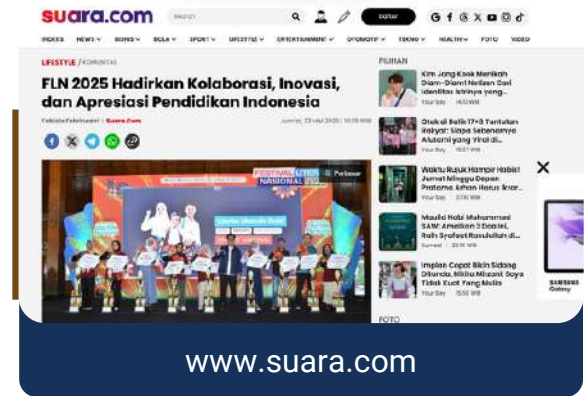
suara.com

Daftar

INDEKS NEWS BISNIS BOLA SPORT LIFESTYLE ENTERTAINMENT OTOMOTIF TEKNO HEALTH FOTO VIDEO

LIFESTYLE / KOMUNITAS

FLN 2025 Hadirkan Kolaborasi, Inovasi, dan Apresiasi Pendidikan Indonesia

Fabiola Febrinastri | Suara.Com

Jumat, 23 Mei 2025 | 10:15 WIB

FESTIVAL LITERASI NASIONAL

Perbesar

PILIHAN

Kim Jong Kook Menikah Diam-Diam! Netizen Cari Identitas Istrinya yang...

Your Say | 1470 WIB

Otak di Balik 17+8 Tuntutan Rakyat: Siapa Sebenarnya Aktornya yang Viral di...

Your Say | 1557 WIB

Waktu Rujuk Hampir Habis! Jumat Minggu Depan Pratama Arhan Harus Ikrar...

Your Say | 2715 WIB

Maulid Nabi Muhammad SAW: Amalkan 3 Doa ini, Raih Syafaat Rasulullah di...

Sunnah | 2814 WIB

Impian Copot Bikin Sidang Dibunda, Nikita Mirzani Saya Tidak Kuat Yang Mulia

Your Say | 1552 WIB

FOTO

SAMSUNG Galaxy

www.suara.com